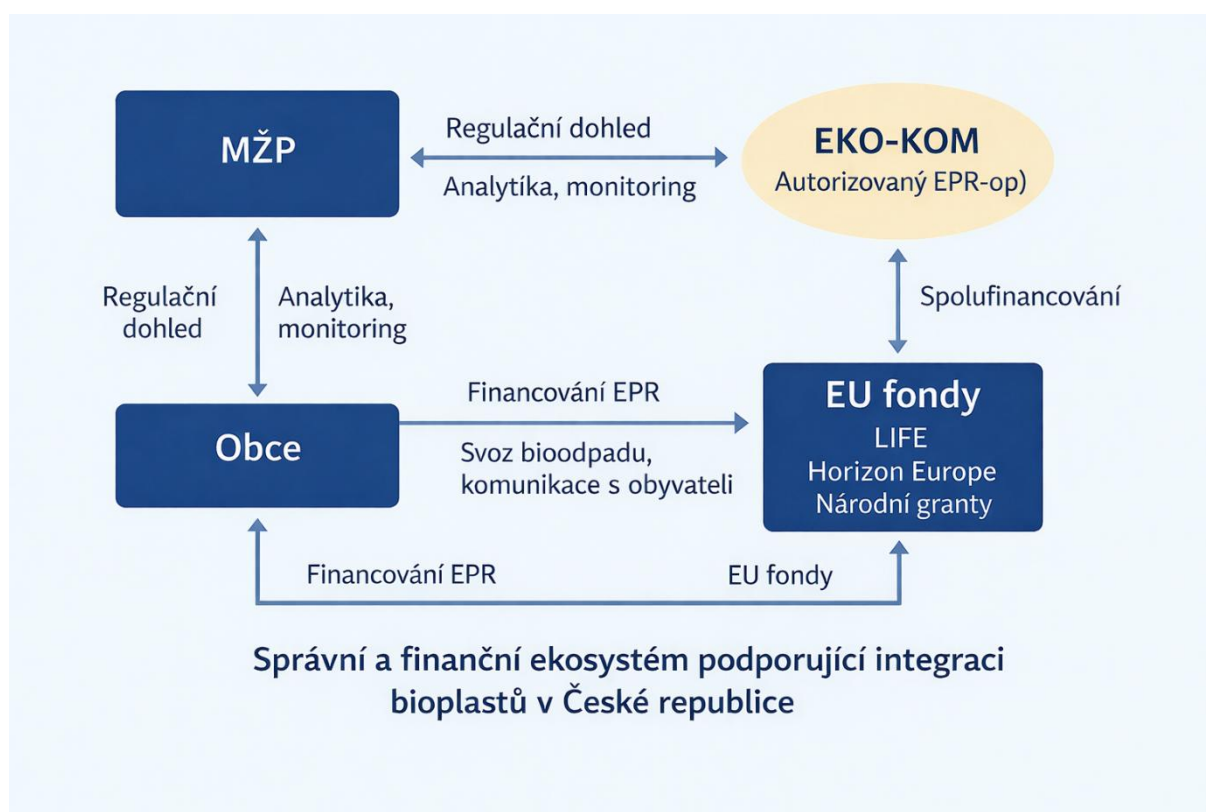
MŽP

Regulační dohled

Analytíka, monitoring

EKO-KOM
Autorizovaný EPR-op)

Regulační dohled

Analytika, monitoring

Spolufinancování

Financování EPR

Obce

Svoz bioodpadu, komunikace s obyvateli

EU fondy
LIFE
Horizon Europe
Národní granty

Financování EPR

EU fondy

Správní a finanční ekosystém podporující integraci bioplastů v České republice